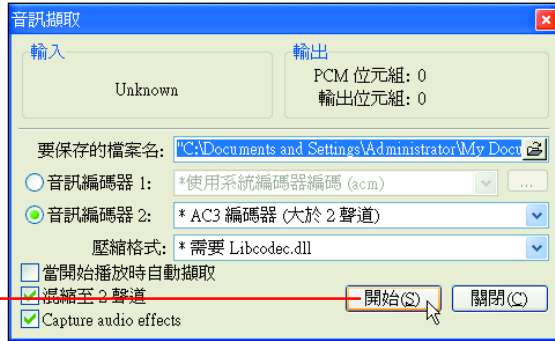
音訊擷取

輸入

Unknown

輸出

PCM 位元組: 0

輸出位元組: 0

要保存的檔案名: "C:\Documents and Settings\Administrator\My Docu

音訊編碼器 1: *使用系統編碼器編碼 (acm)

...

音訊編碼器 2: * AC3 編碼器 (大於 2 聲道)

壓縮格式: * 需要 Libcodec.dll

當開始播放時自動擷取

混縮至 2 聲道

開始(S)

關閉(C)

Capture audio effects